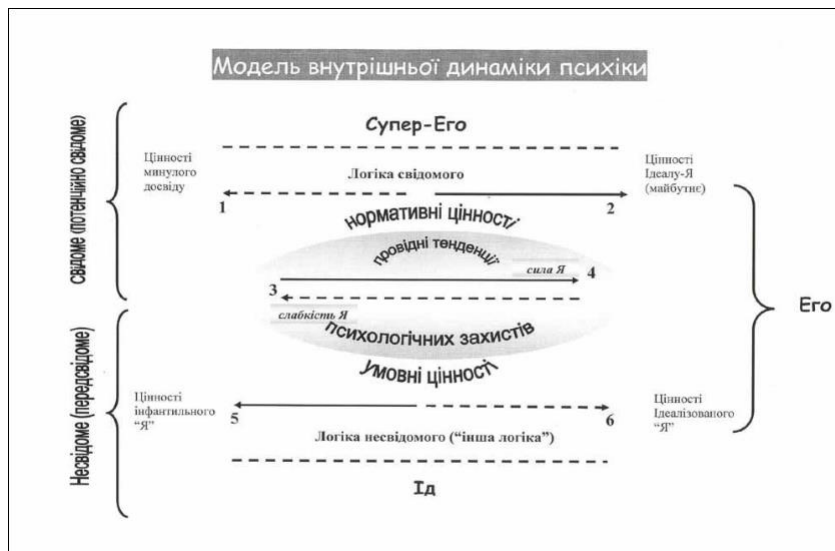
Модель внутрішньої динаміки психіки

Свідоме (потенційно свідоме)

Несвідоме (передсвідоме)

Супер-Его

Цінності минулого досвіду

Логіка свідомого

Цінності Ідеалу-Я (майбутнє)

1

2

нормативні цінності

провідні тенденції

сила Я

4

3

слабкість Я

психологічних захистів

умовні цінності

Его

Цінності інфантильного "Я"

5

6

Цінності Ідеалізованого "Я"

Логіка несвідомого ("інша логіка")

Ід